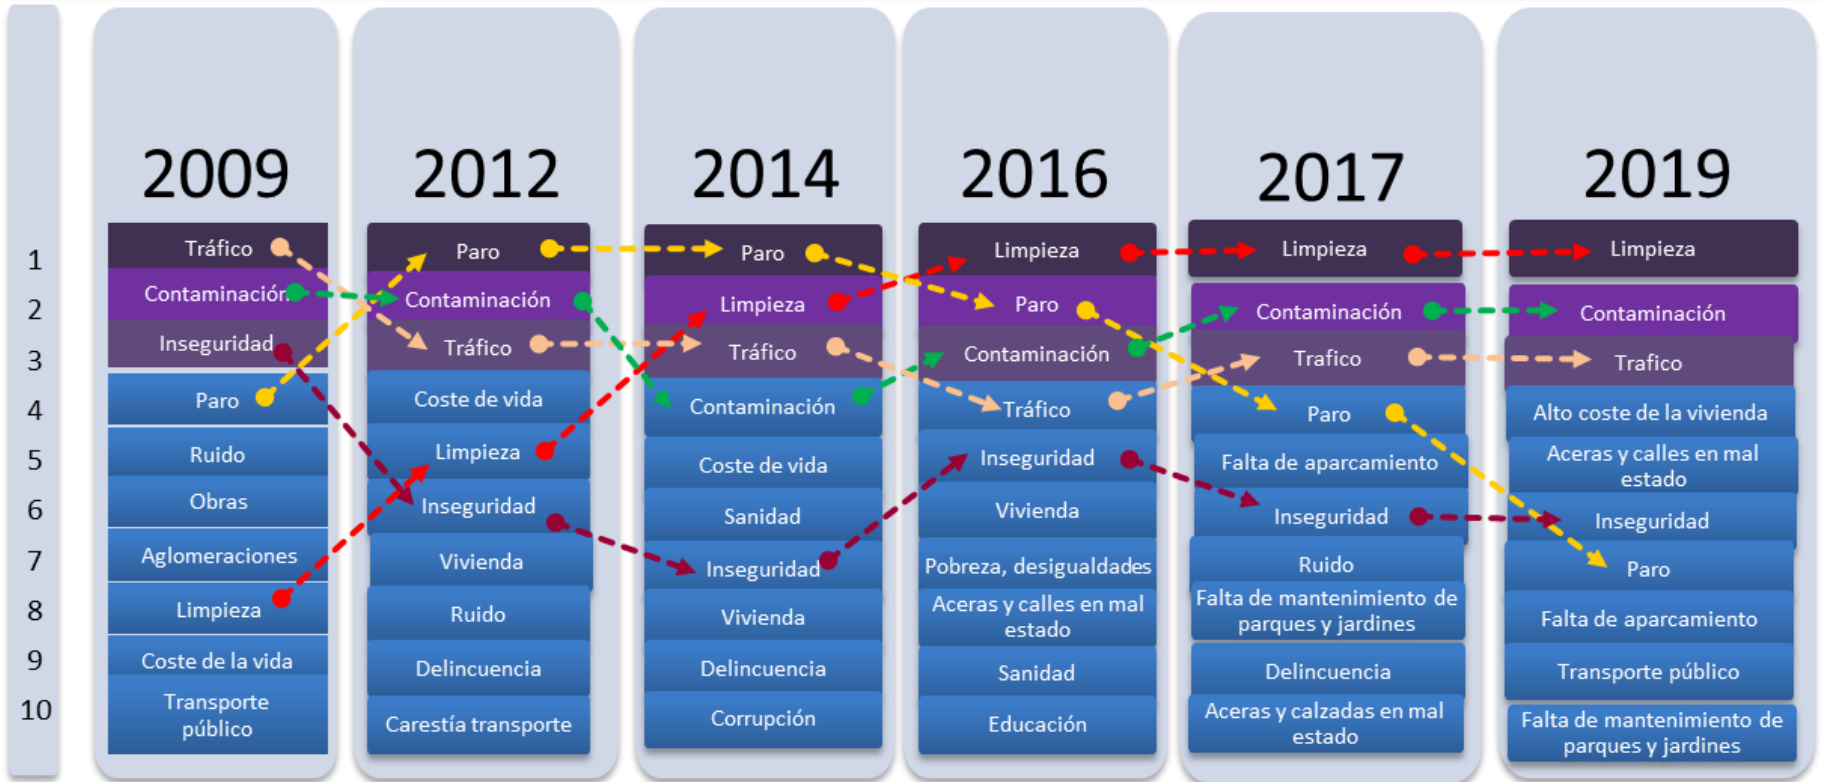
| | 2009 | 2012 | 2014 | 2016 | 2017 | 2019 |
|---|---|---|---|---|---|---|
| 1 | Tráfico | Paro | Paro | Limpieza | Limpieza | Limpieza |
| 2 | Contaminación | Contaminación | Limpieza | Paro | Contaminación | Contaminación |
| 3 | Inseguridad | Tráfico | Tráfico | Contaminación | Trafico | Trafico |
| 4 | Paro | Coste de vida | Contaminación | Tráfico | Paro | Alto coste de la vivienda |
| 5 | Ruido | Limpieza | Coste de vida | Inseguridad | Falta de aparcamiento | Aceras y calles en mal estado |
| 6 | Obras | Inseguridad | Sanidad | Vivienda | Inseguridad | Inseguridad |
| 7 | Aglomeraciones | Vivienda | Inseguridad | Pobreza, desigualdades | Ruido | Paro |
| 8 | Limpieza | Ruido | Vivienda | Aceras y calles en mal estado | Falta de mantenimiento de parques y jardines | Falta de aparcamiento |
| 9 | Coste de la vida | Delincuencia | Delincuencia | Sanidad | Delincuencia | Transporte público |
| 10 | Transporte público | Carestía transporte | Corrupción | Educación | Aceras y calzadas en mal estado | Falta de mantenimiento de parques y jardines |